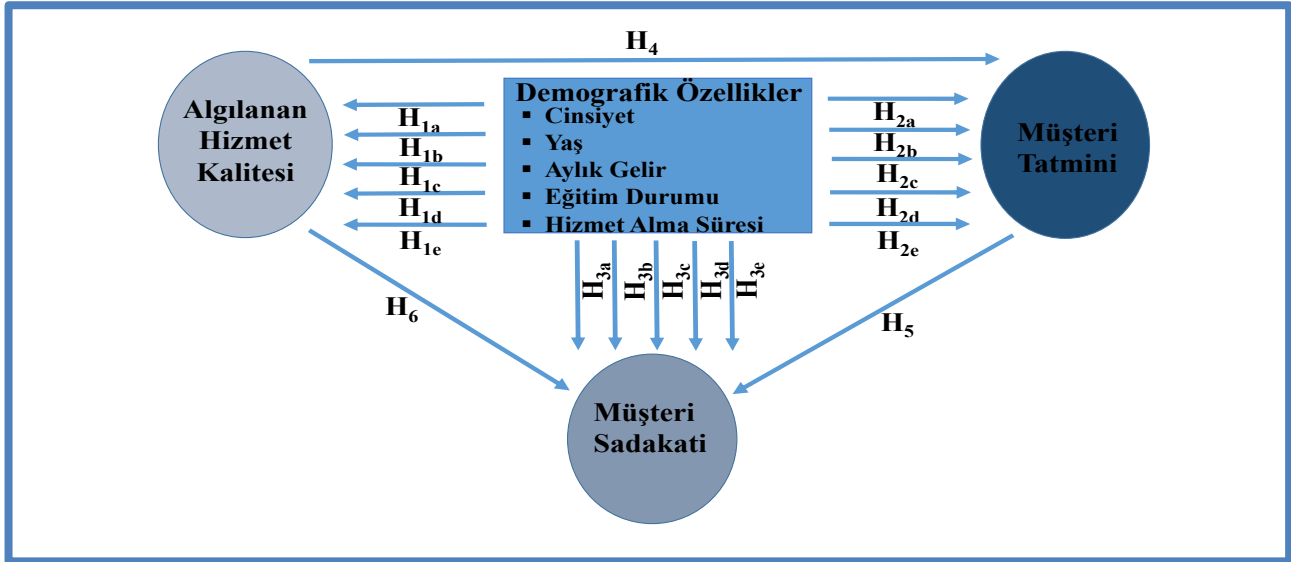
$H_4$

Algılanan Hizmet Kalitesi

Demografik Özellikler
▪ Cinsiyet
▪ Yaş
▪ Aylık Gelir
▪ Eğitim Durumu
▪ Hizmet Alma Süresi

Müşteri Tatmini

$H_{1a}$
$H_{1b}$
$H_{1c}$
$H_{1d}$
$H_{1e}$

$H_{2a}$
$H_{2b}$
$H_{2c}$
$H_{2d}$
$H_{2e}$

$H_{3a}$ $H_{3b}$ $H_{3c}$ $H_{3d}$ $H_{3e}$

$H_6$

$H_5$

Müşteri Sadakati